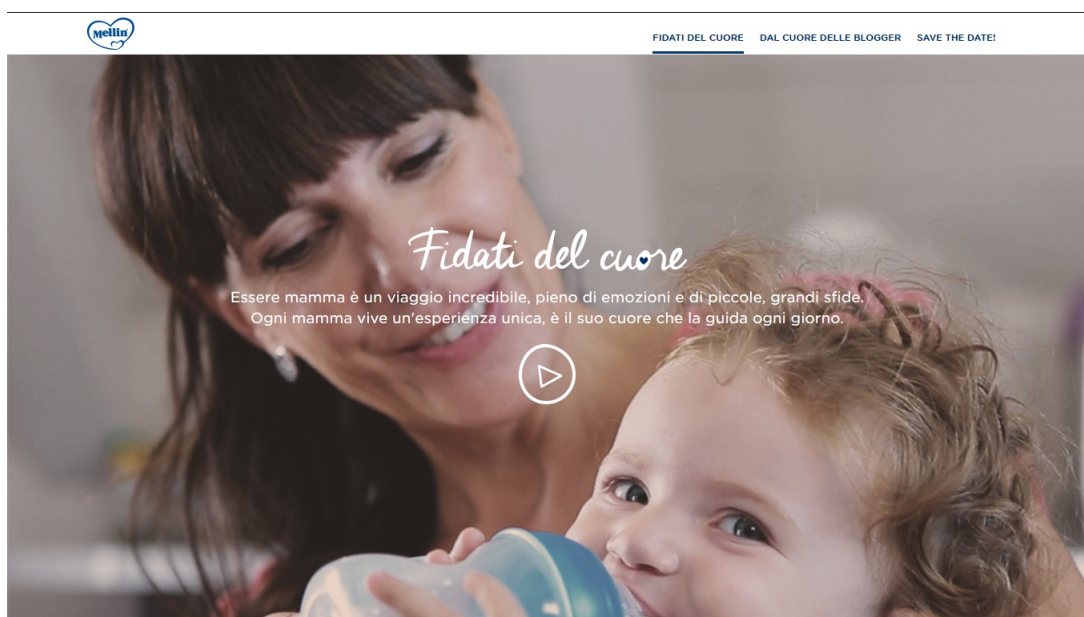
Mellin

FIDATI DEL CUORE DAL CUORE DELLE BLOGGER SAVE THE DATE!

Fidati del cuore

Essere mamma è un viaggio incredibile, pieno di emozioni e di piccole, grandi sfide. Ogni mamma vive un'esperienza unica, è il suo cuore che la guida ogni giorno.